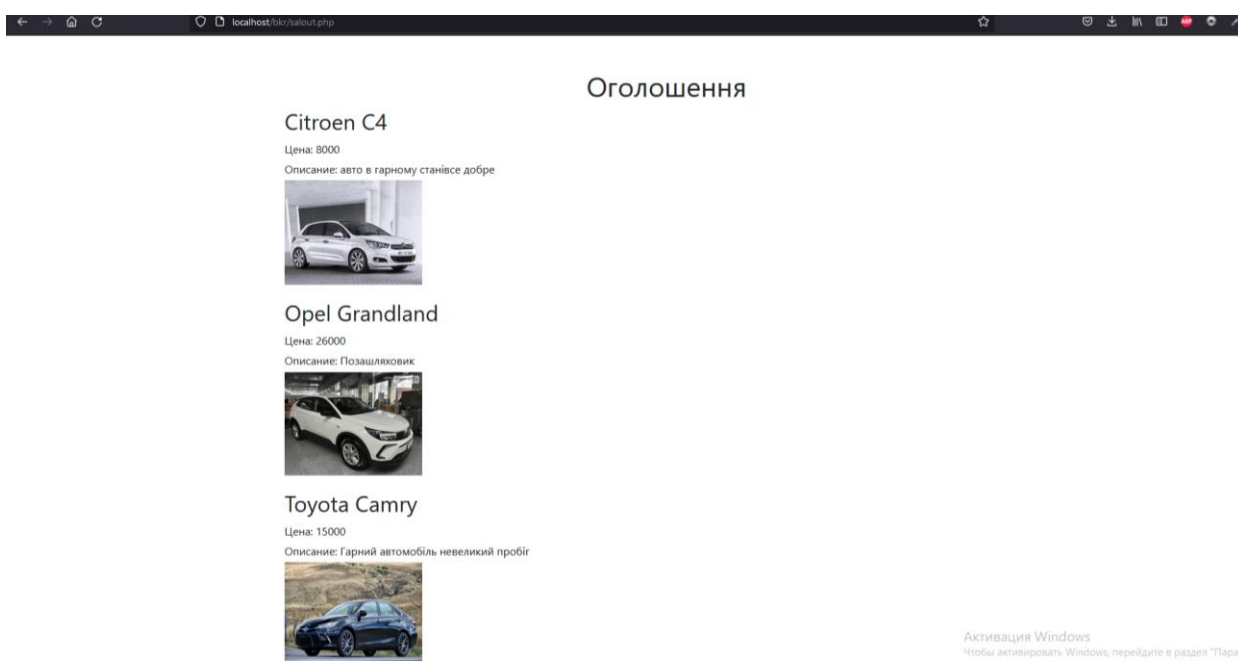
localhost/bkr/salout.php

Оголошення

Citroen C4

Цена: 8000

Описание: авто в гарному станівсе добре

Opel Grandland

Цена: 26000

Описание: Позашляховик

Toyota Camry

Цена: 15000

Описание: Гарний автомобіль невеликий пробіг

Активация Windows
Чтобы активировать Windows, перейдите в раздел "Пара